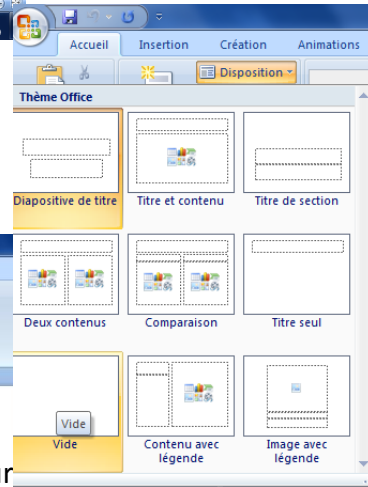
Accueil
Insertion
Création
Animations
Disposition
Thème Office
Diapositive de titre
Titre et contenu
Titre de section
Deux contenus
Comparaison
Titre seul
Vide
Vide
Contenu avec légende
Image avec légende